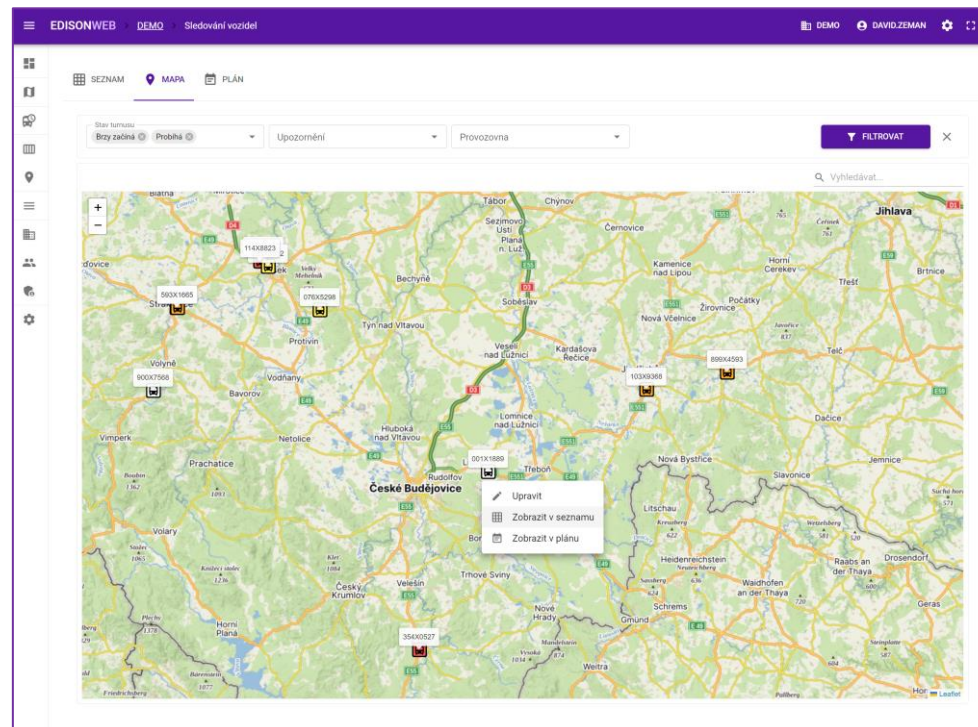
EDISONWEB DEMO Sledování vozidel

DEMO DAVID.ZEMAN

SEZNAM MAPA PLÁN

Stav turnusu
Brzy začíná Probíhá

Upozornění

Provozovna

FILTROVAT

Vyhledávat...

+
−

Tábor Chýnov Jihlava
Sezimovo Ústí
Planá n. Luž.
Černovice
114X8823
Bechyně
Kamenice nad Lipou
Horní Cerekev
Třešť
Brtnice
593X1665
Strakonice
076X5298
Soběslav
Počátky
Žirovnice
Nová Včelnice
Týn nad Vltavou
Protivín
Veselí nad Lužnicí
Kardašova Řečice
Volyně
900X7568
Vodňany
103X9368
899X4593
Telč
Bavorov
Lomnice nad Lužnicí
Dačice
Vimperk
Netolice
Hluboká nad Vltavou
Prachatice
001X1889
Nová Bystřice
Slavonice
Jemnice
Rudolfov
Třeboň
České Budějovice
Upravit
Zobrazit v seznamu
Zobrazit v plánu
Litschau
Volary
Bor
Heidenreichstein
Drosendorf
Raabs an der Thaya
Trhové Sviny
Český Krumlov
Velešín
Waidhofen an der Thaya
Nové Hrady
Schrems
Geras
Gmünd
Horní Planá
354X0527
Weitra
Leaflet